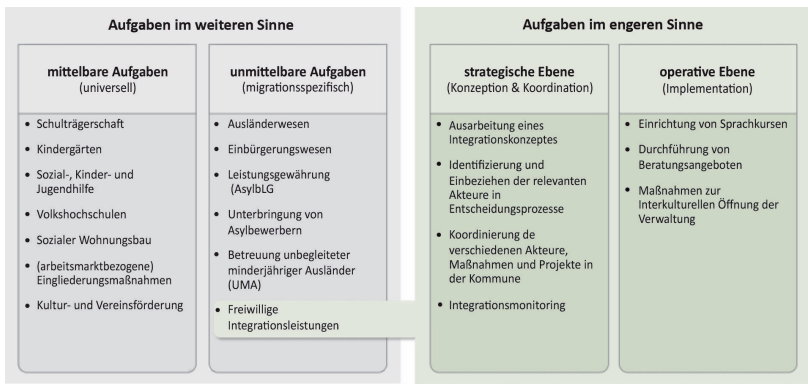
Aufgaben im weiteren Sinne

mittelbare Aufgaben
(universell)

- Schulträgerschaft
- Kindergärten
- Sozial-, Kinder- und Jugendhilfe
- Volkshochschulen
- Sozialer Wohnungsbau
- (arbeitsmarktbezogene) Eingliederungsmaßnahmen
- Kultur- und Vereinsförderung

unmittelbare Aufgaben
(migrationsspezifisch)

- Ausländerwesen
- Einbürgerungswesen
- Leistungsgewährung (AsylbLG
- Unterbringung von Asylbewerbern
- Betreuung unbegleiteter minderjähriger Ausländer (UMA)
- Freiwillige Integrationsleistungen

Aufgaben im engeren Sinne

strategische Ebene
(Konzeption & Koordination)

- Ausarbeitung eines Integrationskonzeptes
- Identifizierung und Einbeziehen der relevanten Akteure in Entscheidungsprozesse
- Koordinierung de verschiedenen Akteure, Maßnahmen und Projekte in der Kommune
- Integrationsmonitoring

operative Ebene
(Implementation)

- Einrichtung von Sprachkursen
- Durchführung von Beratungsangeboten
- Maßnahmen zur Interkulturellen Öffnung der Verwaltung